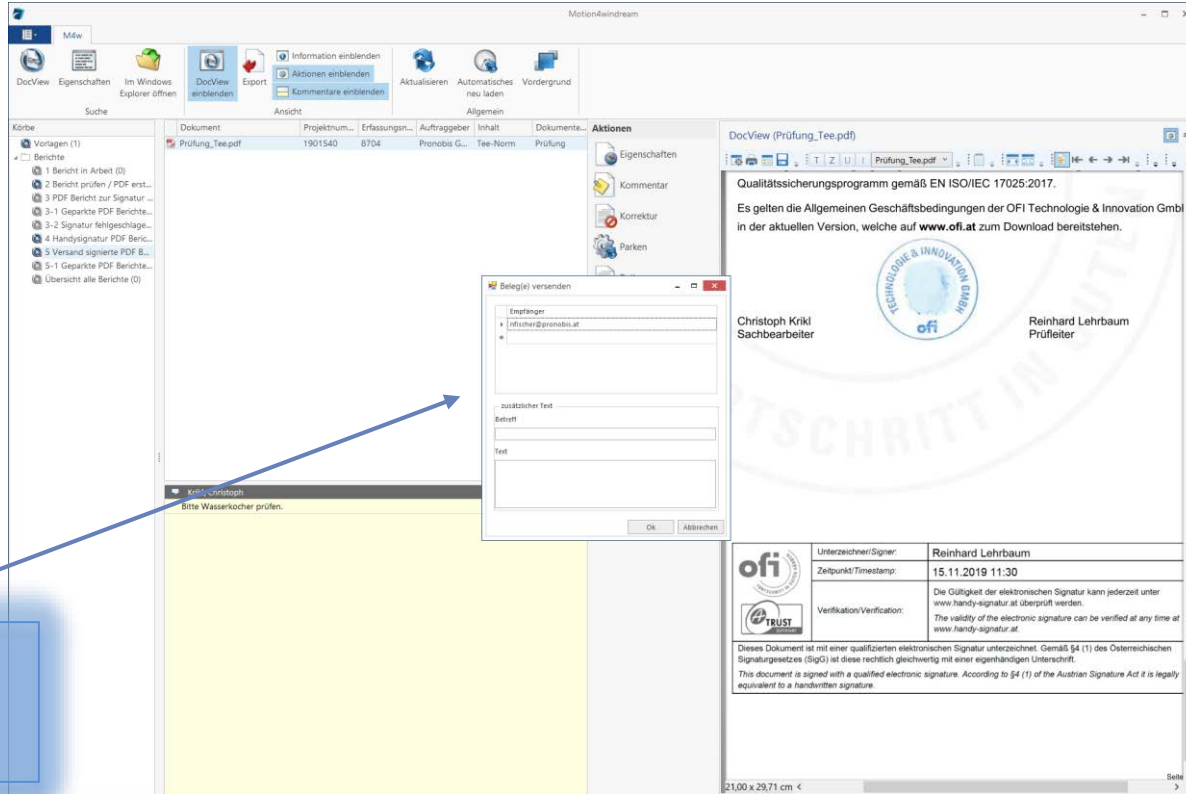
Motion4windream

M4w

DocView Eigenschaften Im Windows Explorer öffnen
Suche

DocView einblenden Export
Information einblenden
Aktionen einblenden
Kommentare einblenden
Ansicht

Aktualisieren Automatisches neu laden Vordergrund
Allgemein

Körbe
Vorlagen (1)
Berichte
1 Bericht in Arbeit (0)
2 Bericht prüfen / PDF erst...
3 PDF Bericht zur Signatur ...
3-1 Geparkte PDF Berichte...
3-2 Signatur fehlgeschlage...
4 Handysignatur PDF Beric...
5 Versand signierte PDF B...
5-1 Geparkte PDF Berichte...
Übersicht alle Berichte (0)

| Dokument | Projektnum... | Erfassungsn... | Auftraggeber | Inhalt | Dokumente... |
|---|---|---|---|---|---|
| Prüfung_Tee.pdf | 1901540 | 8704 | Pronobis G... | Tee-Norm | Prüfung |

Aktionen
Eigenschaften
Kommentar
Korrektur
Parken

Beleg(e) versenden
Empfänger
rfischer@pronobis.at
zusätzlicher Text
Betreff
Text
Ok Abbrechen

Krikl Christoph
Bitte Wasserkocher prüfen.

DocView (Prüfung_Tee.pdf)
T Z U Prüfung_Tee.pdf

Qualitätssicherungsprogramm gemäß EN ISO/IEC 17025:2017.

Es gelten die Allgemeinen Geschäftsbedingungen der OFI Technologie & Innovation Gmbl in der aktuellen Version, welche auf www.ofi.at zum Download bereitstehen.

TECHNOLOGIE & INNOVATION GMBH ofi

Christoph Krikl
Sachbearbeiter

Reinhard Lehrbaum
Prüfleiter

SCHRITT

| ofi | Unterzeichner/Signer: | Reinhard Lehrbaum |
|---|---|---|
| | Zeitpunkt/Timestamp: | 15.11.2019 11:30 |
| TRUST | Verifikation/Verification: | Die Gültigkeit der elektronischen Signatur kann jederzeit unter www.handy-signatur.at überprüft werden. The validity of the electronic signature can be verified at any time at www.handy-signatur.at. |

Dieses Dokument ist mit einer qualifizierten elektronischen Signatur unterzeichnet. Gemäß §4 (1) des Österreichischen Signaturgesetzes (SigG) ist diese rechtlich gleichwertig mit einer eigenhändigen Unterschrift.
This document is signed with a qualified electronic signature. According to §4 (1) of the Austrian Signature Act it is legally equivalent to a handwritten signature.

21,00 x 29,71 cm
Seite